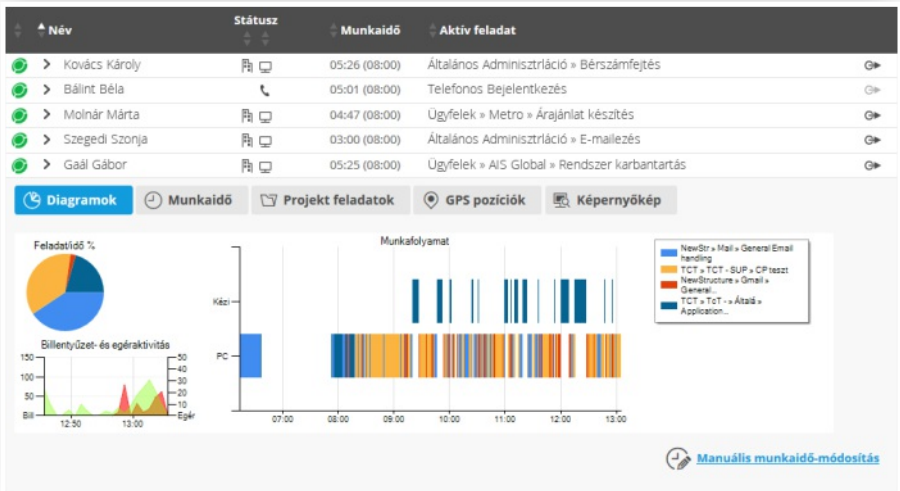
| | Név | Státusz | Munkaidő | Aktív feladat |
|---|---|---|---|---|
| | Kovács Károly | | 05:26 (08:00) | Általános Adminisztráció » Bérszámfejtés |
| | Bálint Béla | | 05:01 (08:00) | Telefonos Bejelentkezés |
| | Molnár Márta | | 04:47 (08:00) | Ügyfelek » Metro » Árajánlat készítés |
| | Szegedi Szonja | | 03:00 (08:00) | Általános Adminisztráció » E-mailezés |
| | Gaál Gábor | | 05:25 (08:00) | Ügyfelek » AIS Global » Rendszer karbantartás |

Diagramok | Munkaidő | Projekt feladatok | GPS pozíciók | Képernyőkép

Feladat/idő %

Billentyűzet- és egéraktivitás

150
100
50
Bill
12:50
13:00
50
40
30
20
10
Egér

Munkafolyamat

Kézi
PC
07:00
08:00
09:00
10:00
11:00
12:00
13:00

NewStr » Mail » General Email handling
TCT » TCT - SUP » CP teszt
NewStructure » Gmail » General...
TCT » TcT - » Általá » Application...

Manuális munkaidő-módosítás